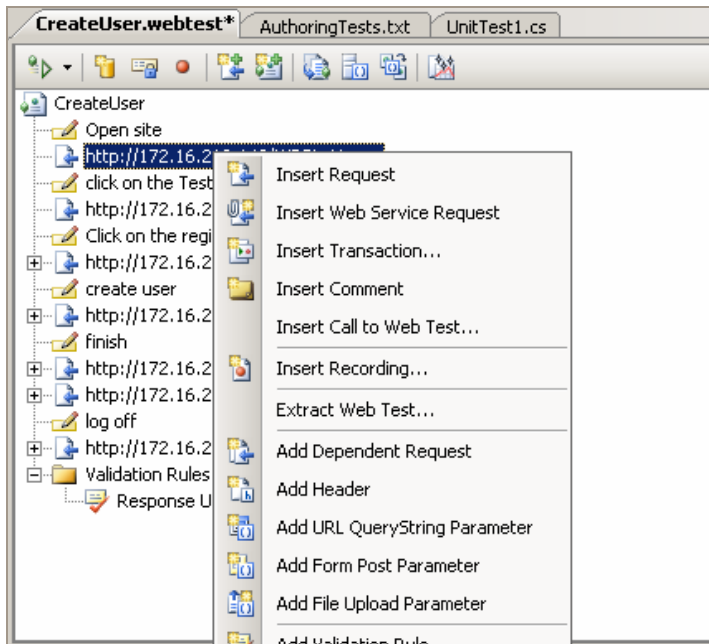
CreateUser.webtest* AuthoringTests.txt UnitTest1.cs

CreateUser
Open site
http://172.16.2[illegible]
click on the Test
http://172.16.2
Click on the regi
http://172.16.2
create user
http://172.16.2
finish
http://172.16.2
http://172.16.2
log off
http://172.16.2
Validation Rules
Response U

Insert Request
Insert Web Service Request
Insert Transaction...
Insert Comment
Insert Call to Web Test...
Insert Recording...
Extract Web Test...
Add Dependent Request
Add Header
Add URL QueryString Parameter
Add Form Post Parameter
Add File Upload Parameter
Add Validation Rule...